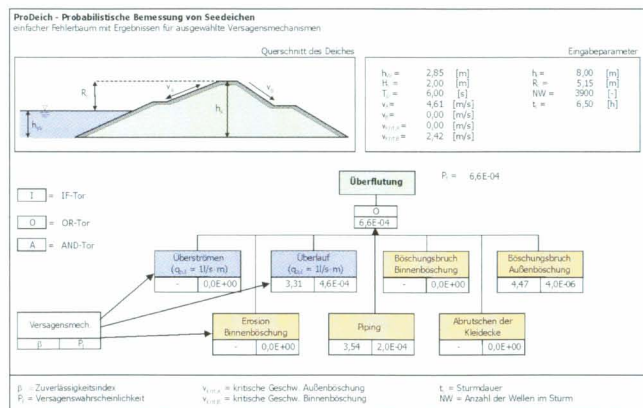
ProDeich - Probabilistische Bemessung von Seedeichen
einfacher Fehlerbaum mit Ergebnissen für ausgewählte Versagensmechanismen

Querschnitt des Deiches

$R_c$
$v_o$
$v_a$
$h_w$
$h_d$

Eingabeparameter

| | | | | | |
|---|---|---|---|---|---|
| $h_w$ = | 2,85 | [m] | $h_d$ = | 8,00 | [m] |
| $H_s$ = | 2,00 | [m] | $R_c$ = | 5,15 | [m] |
| $T_p$ = | 6,00 | [s] | NW = | 3900 | [-] |
| $v_a$ = | 4,61 | [m/s] | $t_s$ = | 6,50 | [h] |
| $v_b$ = | 0,00 | [m/s] | | | |
| $v_{krit,a}$ = | 0,00 | [m/s] | | | |
| $v_{krit,b}$ = | 2,42 | [m/s] | | | |

I = IF-Tor
O = OR-Tor
A = AND-Tor

Überflutung
$P_f$ = 6,6E-04
O
6,6E-04

Überströmen ($q_{krit}$ = 1l/s·m)
- | 0,0E+00

Überlauf ($q_{krit}$ = 1l/s·m)
3,31 | 4,6E-04

Böschungsbruch Binnenböschung
- | 0,0E+00

Böschungsbruch Außenböschung
4,47 | 4,0E-06

Versagensmech.
β | $P_f$

Erosion Binnenböschung
- | 0,0E+00

Piping
3,54 | 2,0E-04

Abrutschen der Kleidecke
- | 0,0E+00

β = Zuverlässigkeitsindex
$P_f$ = Versagenswahrscheinlichkeit
$v_{krit,a}$ = kritische Geschw. Außenböschung
$v_{krit,b}$ = kritische Geschw. Binnenböschung
$t_s$ = Sturmdauer
NW = Anzahl der Wellen im Sturm